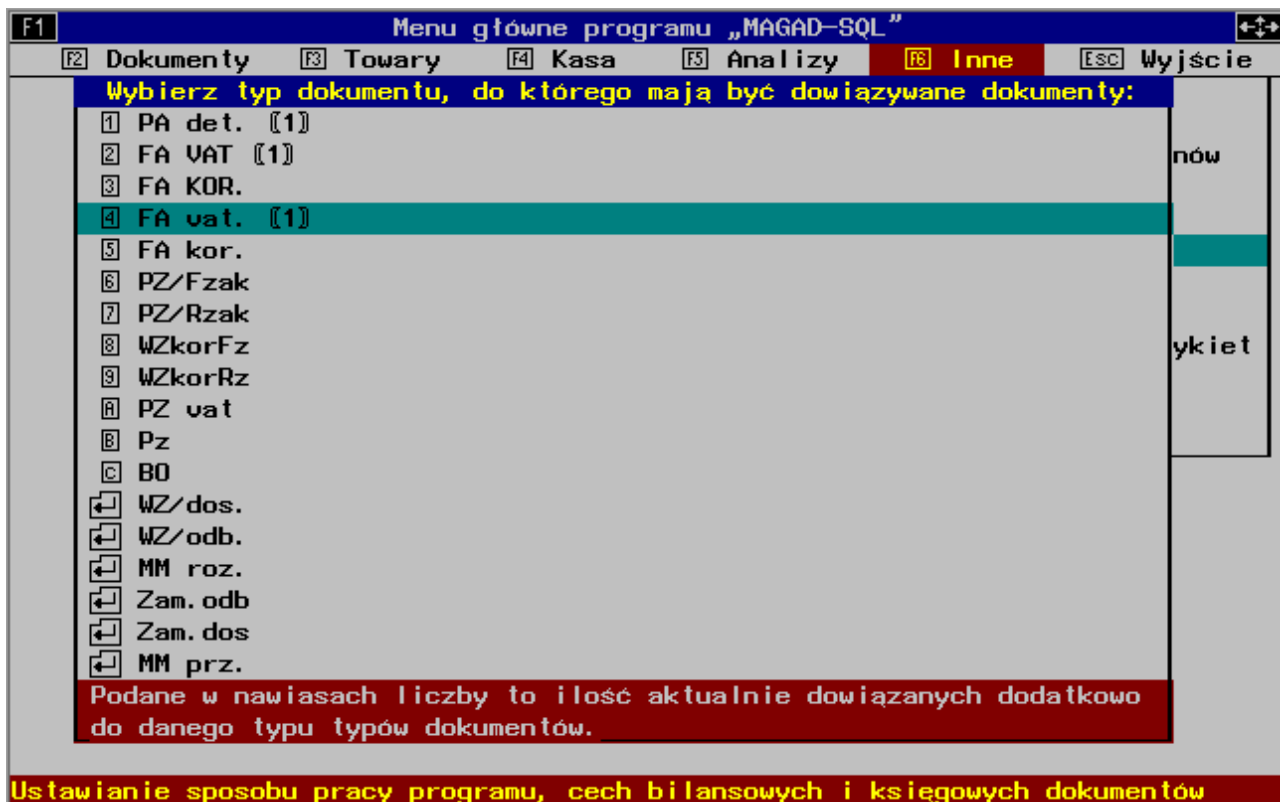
F1 Menu główne programu „MAGAD-SQL”

F2 Dokumenty F3 Towary F4 Kasa F5 Analizy F6 Inne ESC Wyjście

Wybierz typ dokumentu, do którego mają być dowiązywane dokumenty:

1 PA det. [1]
2 FA VAT [1]
3 FA KOR.
4 FA vat. [1]
5 FA kor.
6 PZ/Fzak
7 PZ/Rzak
8 WZkorFz
9 WZkorRz
A PZ vat
B Pz
C BO
WZ/dos.
WZ/odb.
MM roz.
Zam.odb
Zam.dos
MM prz.

nów

ykiet

Podane w nawiasach liczby to ilość aktualnie dowiązanych dodatkowo do danego typu typów dokumentów.

Ustawianie sposobu pracy programu, cech bilansowych i księgowych dokumentów